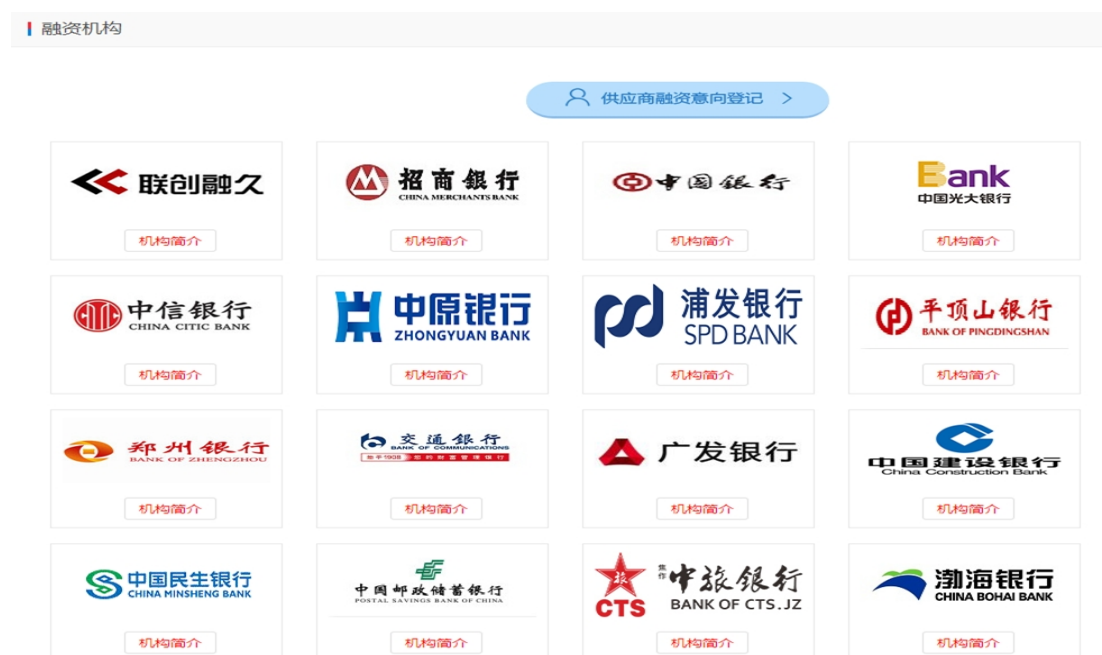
融资机构

供应商融资意向登记 >

联创融久
机构简介

招商银行
CHINA MERCHANTS BANK
机构简介

中国银行
机构简介

Bank
中国光大银行
机构简介

中信银行
CHINA CITIC BANK
机构简介

中原银行
ZHONGYUAN BANK
机构简介

浦发银行
SPD BANK
机构简介

平顶山银行
BANK OF PINGDINGSHAN
机构简介

郑州银行
BANK OF ZHENGZHOU
机构简介

交通银行
BANK OF COMMUNICATIONS
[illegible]
机构简介

广发银行
机构简介

中国建设银行
China Construction Bank
机构简介

中国民生银行
CHINA MINSHENG BANK
机构简介

中国邮政储蓄银行
POSTAL SAVINGS BANK OF CHINA
机构简介

CTS
焦作中旅银行
BANK OF CTS.JZ
机构简介

渤海银行
CHINA BOHAI BANK
机构简介